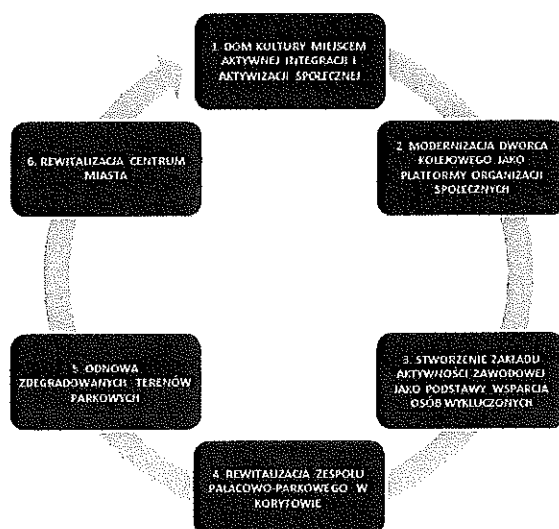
1. DOM KULTURY MIEJSCEM AKTYWNEJ INTEGRACJI I AKTYWIZACJI SPOŁECZNEJ

2. MODERNIZACJA DWORCA KOLEJOWEGO JAKO PLATFORMY ORGANIZACJI SPOŁECZNYCH

3. STWORZENIE ZAKŁADU AKTYWNOŚCI ZAWODOWEJ JAKO PODSTAWY WSPARCIA OSÓB WYKLUCZONYCH

4. REWITALIZACJA ZESPOŁU PAŁACOWO-PARKOWEGO W KORYTOWIE

5. ODNOWA ZDEGRADOWANYCH TERENÓW PARKOWYCH

6. REWITALIZACJA CENTRUM MIASTA